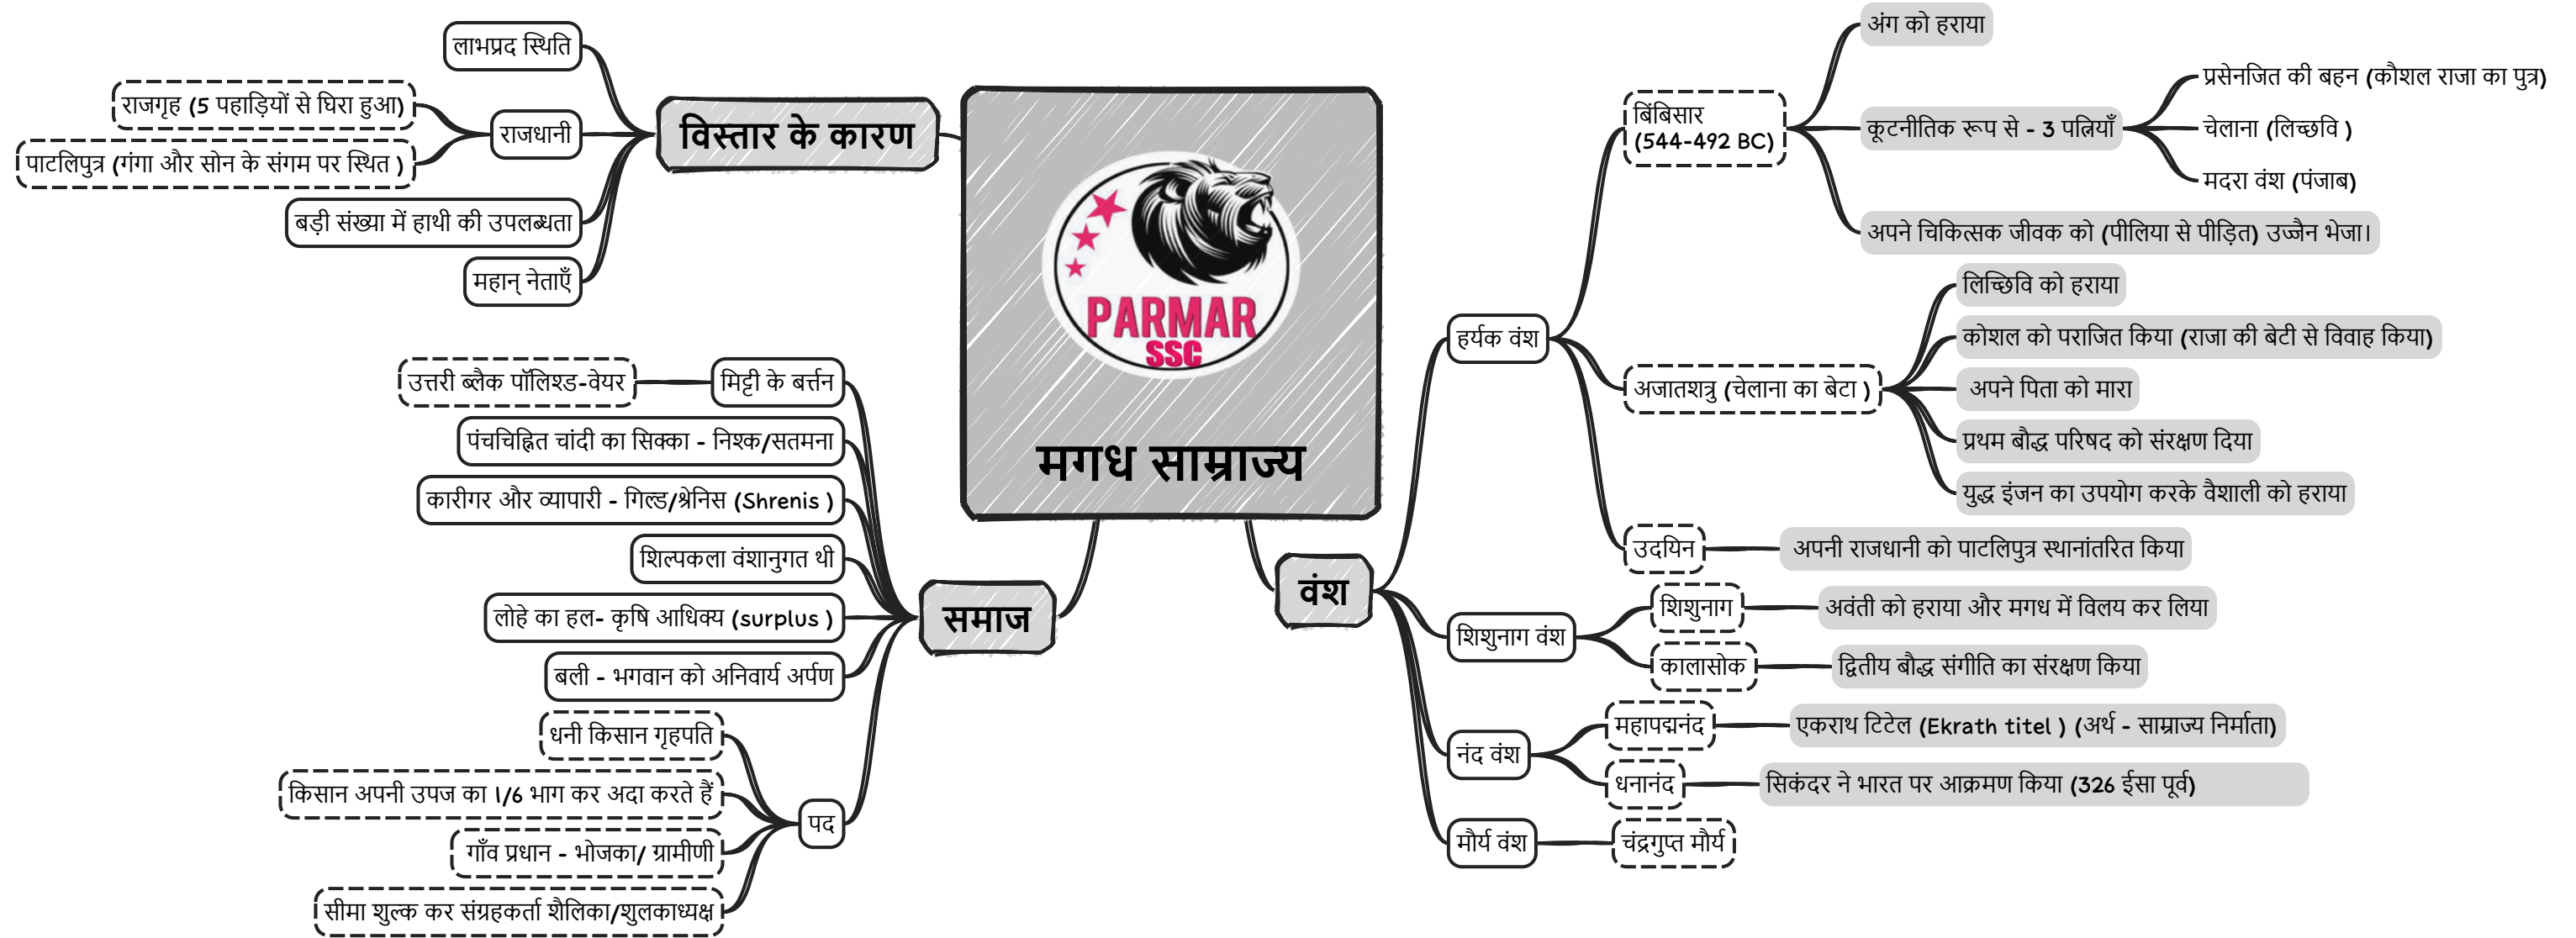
PARMAR
SSC

मगध साम्राज्य

विस्तार के कारण
लाभप्रद स्थिति
राजधानी
राजगृह (5 पहाड़ियों से घिरा हुआ)
पाटलिपुत्र (गंगा और सोन के संगम पर स्थित )
बड़ी संख्या में हाथी की उपलब्धता
महान् नेताएँ

समाज
मिट्टी के बर्तन
उत्तरी ब्लैक पॉलिश्ड-वेयर
पंचचिह्नित चांदी का सिक्का - निश्क/सतमना
कारीगर और व्यापारी - गिल्ड/श्रेनिस (Shrenis )
शिल्पकला वंशानुगत थी
लोहे का हल- कृषि आधिक्य (surplus )
बली - भगवान को अनिवार्य अर्पण
पद
धनी किसान गृहपति
किसान अपनी उपज का 1/6 भाग कर अदा करते हैं
गाँव प्रधान - भोजका/ ग्रामीणी
सीमा शुल्क कर संग्रहकर्ता शैलिका/शुलकाध्यक्ष

वंश
हर्यक वंश
बिंबिसार (544-492 BC)
अंग को हराया
कूटनीतिक रूप से - 3 पत्नियाँ
प्रसेनजित की बहन (कौशल राजा का पुत्र)
चेलाना (लिच्छवि )
मदरा वंश (पंजाब)
अपने चिकित्सक जीवक को (पीलिया से पीड़ित) उज्जैन भेजा।
अजातशत्रु (चेलाना का बेटा )
लिच्छिवि को हराया
कोशल को पराजित किया (राजा की बेटी से विवाह किया)
अपने पिता को मारा
प्रथम बौद्ध परिषद को संरक्षण दिया
युद्ध इंजन का उपयोग करके वैशाली को हराया
उदयिन
अपनी राजधानी को पाटलिपुत्र स्थानांतरित किया
शिशुनाग वंश
शिशुनाग
अवंती को हराया और मगध में विलय कर लिया
कालासोक
द्वितीय बौद्ध संगीति का संरक्षण किया
नंद वंश
महापद्मनंद
एकराथ टिटेल (Ekrath titel ) (अर्थ - साम्राज्य निर्माता)
धनानंद
सिकंदर ने भारत पर आक्रमण किया (326 ईसा पूर्व)
मौर्य वंश
चंद्रगुप्त मौर्य